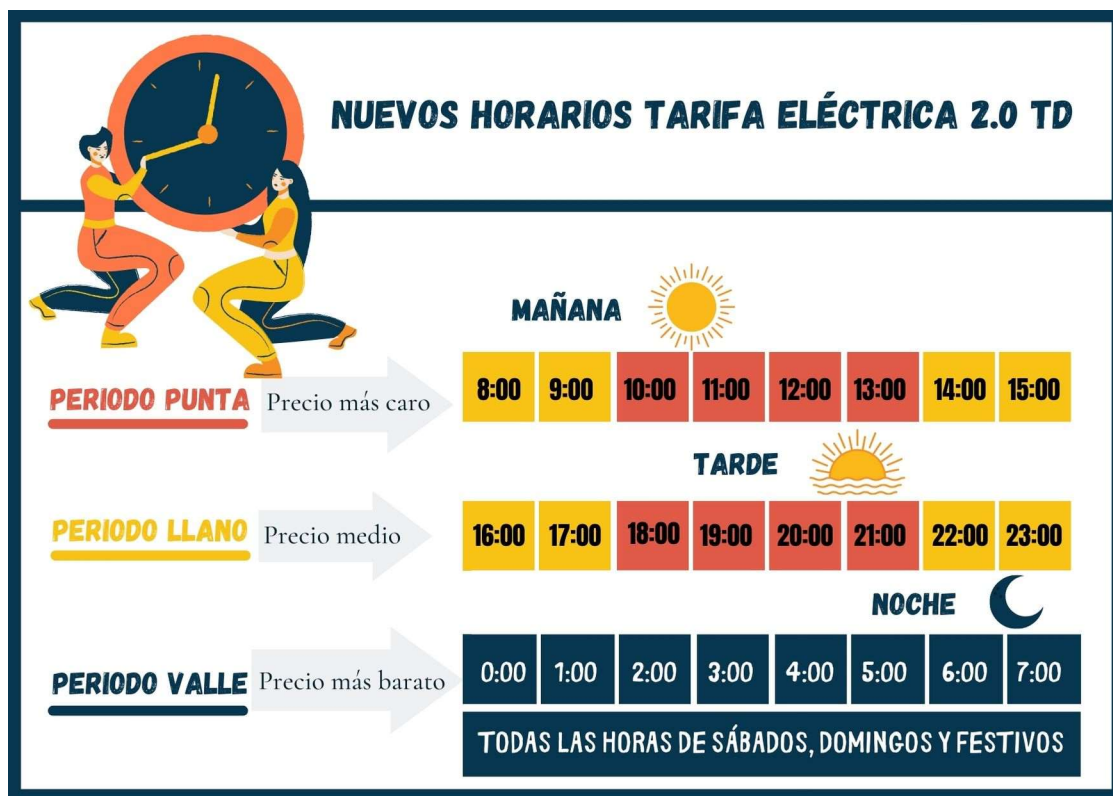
NUEVOS HORARIOS TARIFA ELÉCTRICA 2.0 TD

MAÑANA

PERIODO PUNTA Precio más caro

| 8:00 | 9:00 | 10:00 | 11:00 | 12:00 | 13:00 | 14:00 | 15:00 |
|---|---|---|---|---|---|---|---|

TARDE

PERIODO LLANO Precio medio

| 16:00 | 17:00 | 18:00 | 19:00 | 20:00 | 21:00 | 22:00 | 23:00 |
|---|---|---|---|---|---|---|---|

NOCHE

PERIODO VALLE Precio más barato

| 0:00 | 1:00 | 2:00 | 3:00 | 4:00 | 5:00 | 6:00 | 7:00 |
|---|---|---|---|---|---|---|---|

TODAS LAS HORAS DE SÁBADOS, DOMINGOS Y FESTIVOS